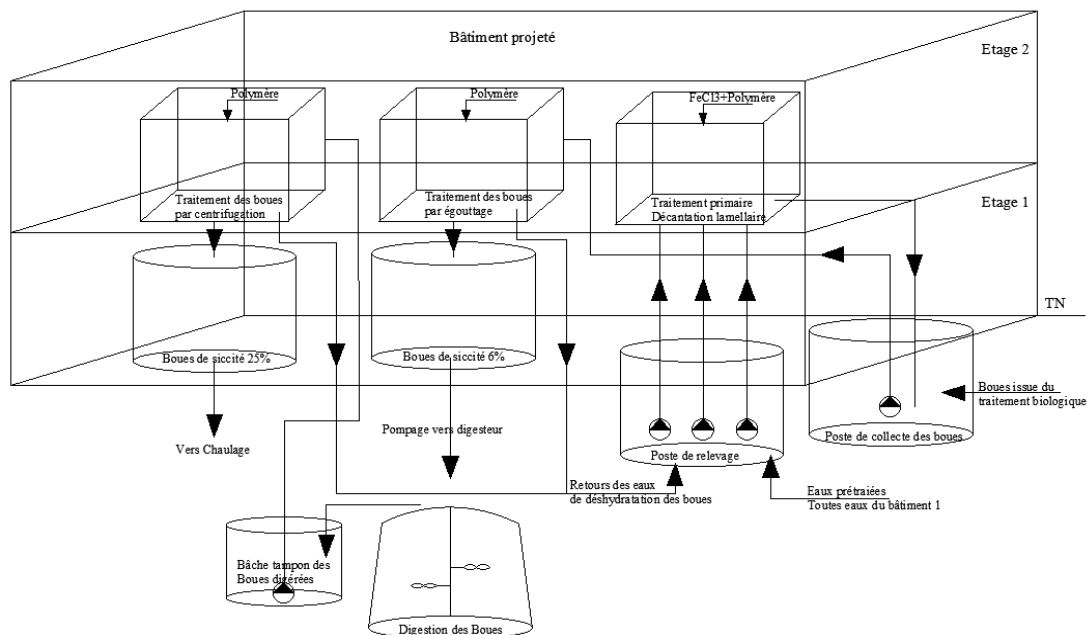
Bâtiment projeté

Etage 2

Polymère

Polymère

FeCl3+Polymère

Traitement des boues par centrifugation

Traitement des boues par égouttage

Traitement primaire Décantation lamellaire

Etage 1

TN

Boues de siccité 25%

Boues de siccité 6%

Boues issue du traitement biologique

Poste de collecte des boues

Vers Chaulage

Pompage vers digesteur

Poste de relevage

Retours des eaux de déshydratation des boues

Eaux prétraiées Toutes eaux du bâtiment 1

Bâche tampon des Boues digérées

Digestion des Boues